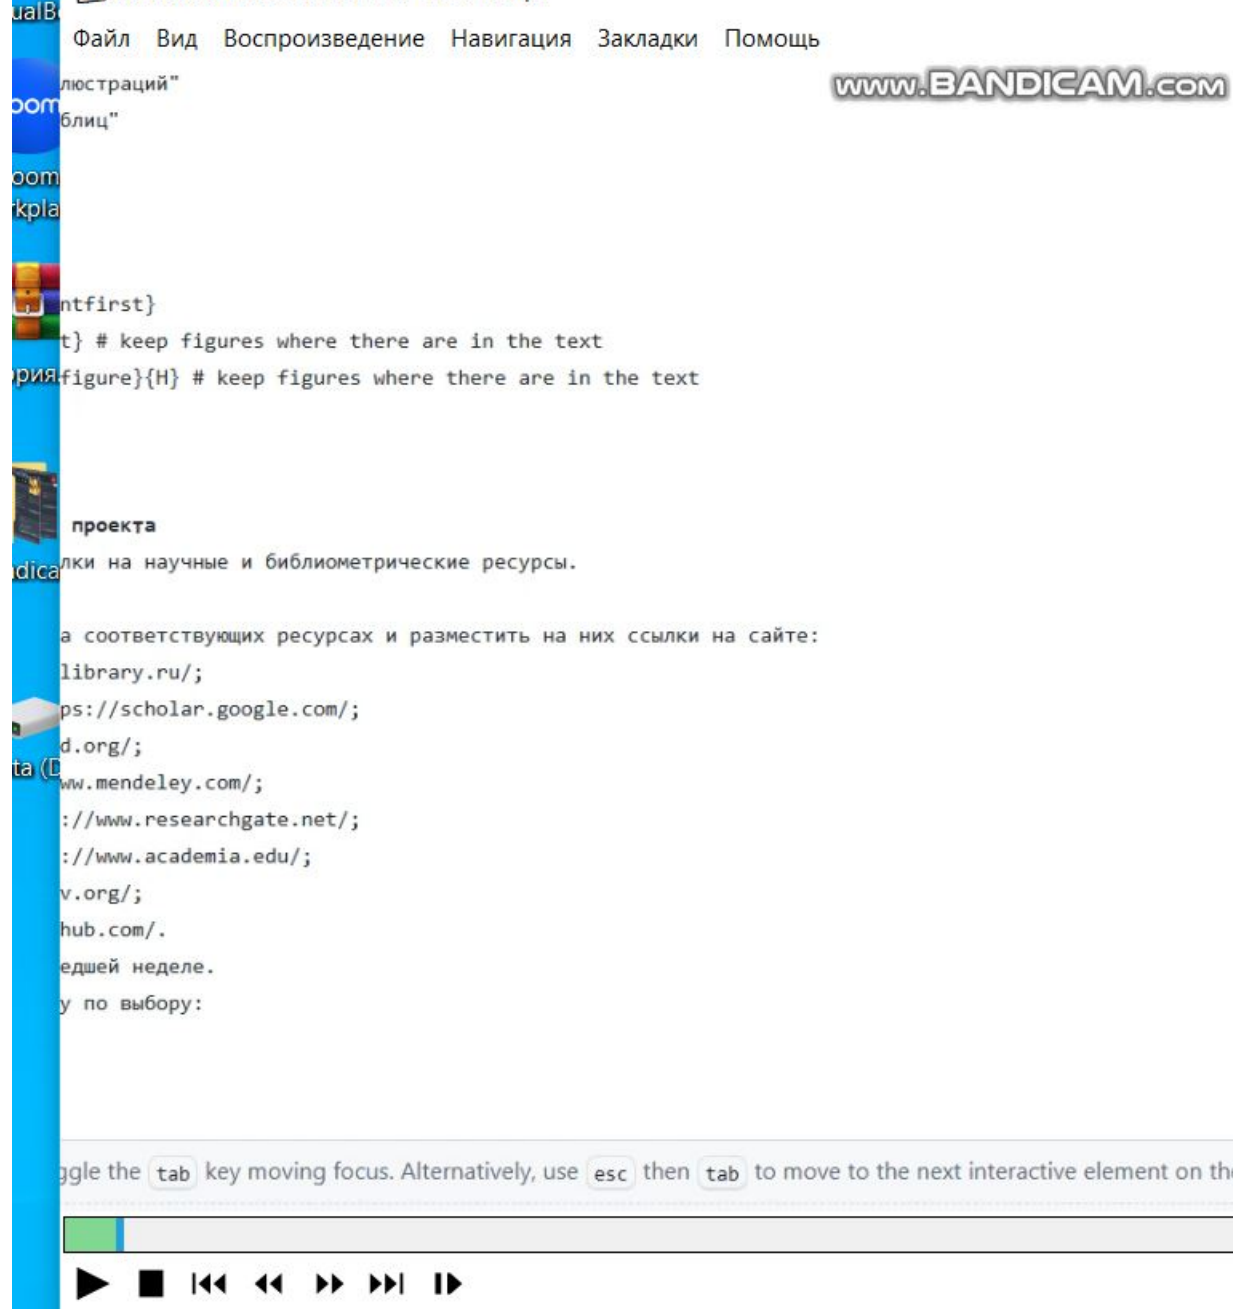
ualB

Файл Вид Воспроизведение Навигация Закладки Помощь

www.BANDICAM.com

люстраций"
блиц"

oom
kpla

ntfirst}
t} # keep figures where there are in the text
рия figure}{H} # keep figures where there are in the text

проекта
dica лки на научные и библиометрические ресурсы.

а соответствующих ресурсах и разместить на них ссылки на сайте:
library.ru/;
ps://scholar.google.com/;
d.org/;
ta (D ww.mendeley.com/;
://www.researchgate.net/;
://www.academia.edu/;
v.org/;
hub.com/.
едшей неделе.
у по выбору:

ggle the tab key moving focus. Alternatively, use esc then tab to move to the next interactive element on th